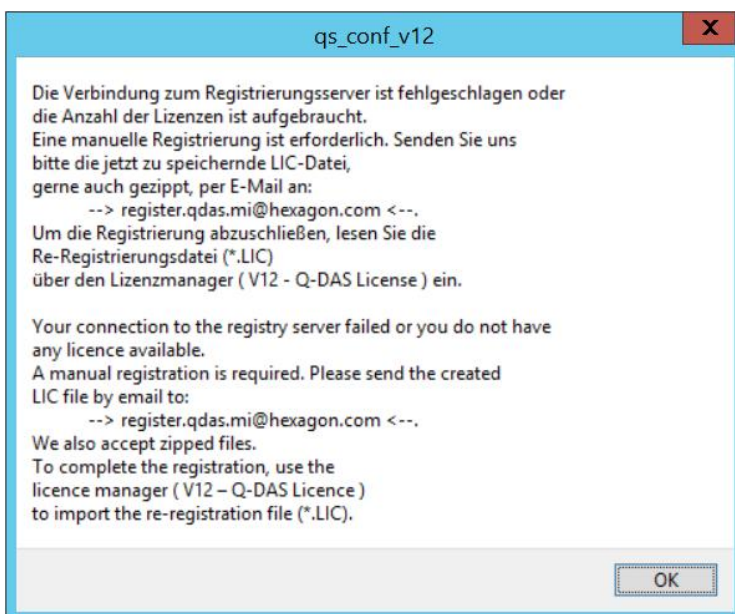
qs_conf_v12

X

Die Verbindung zum Registrierungsserver ist fehlgeschlagen oder die Anzahl der Lizenzen ist aufgebraucht.
Eine manuelle Registrierung ist erforderlich. Senden Sie uns bitte die jetzt zu speichernde LIC-Datei, gerne auch gezippt, per E-Mail an:
--> register.qdas.mi@hexagon.com <--.
Um die Registrierung abzuschließen, lesen Sie die Re-Registrierungsdatei (*.LIC) über den Lizenzmanager ( V12 - Q-DAS License ) ein.

Your connection to the registry server failed or you do not have any licence available.
A manual registration is required. Please send the created LIC file by email to:
--> register.qdas.mi@hexagon.com <--.
We also accept zipped files.
To complete the registration, use the licence manager ( V12 – Q-DAS Licence ) to import the re-registration file (*.LIC).

OK